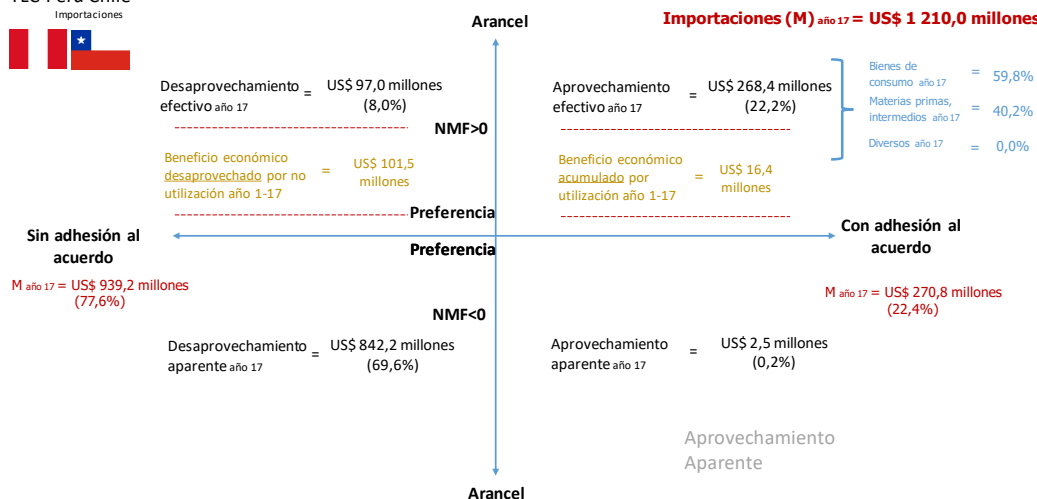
TLC Perú Chile
Importaciones

Arancel

Importaciones (M) año 17 = US$ 1 210,0 millones

Desaprovechamiento efectivo año 17 = US$ 97,0 millones (8,0%)

Aprovechamiento efectivo año 17 = US$ 268,4 millones (22,2%)

Bienes de consumo año 17 = 59,8%
Materias primas, intermedios año 17 = 40,2%
Diversos año 17 = 0,0%

NMF>0

Beneficio económico desaprovechado por no utilización año 1-17 = US$ 101,5 millones

Beneficio económico acumulado por utilización año 1-17 = US$ 16,4 millones

Preferencia

Sin adhesión al acuerdo

Con adhesión al acuerdo

Preferencia

M año 17 = US$ 939,2 millones (77,6%)

M año 17 = US$ 270,8 millones (22,4%)

NMF<0

Desaprovechamiento aparente año 17 = US$ 842,2 millones (69,6%)

Aprovechamiento aparente año 17 = US$ 2,5 millones (0,2%)

Aprovechamiento Aparente

Arancel